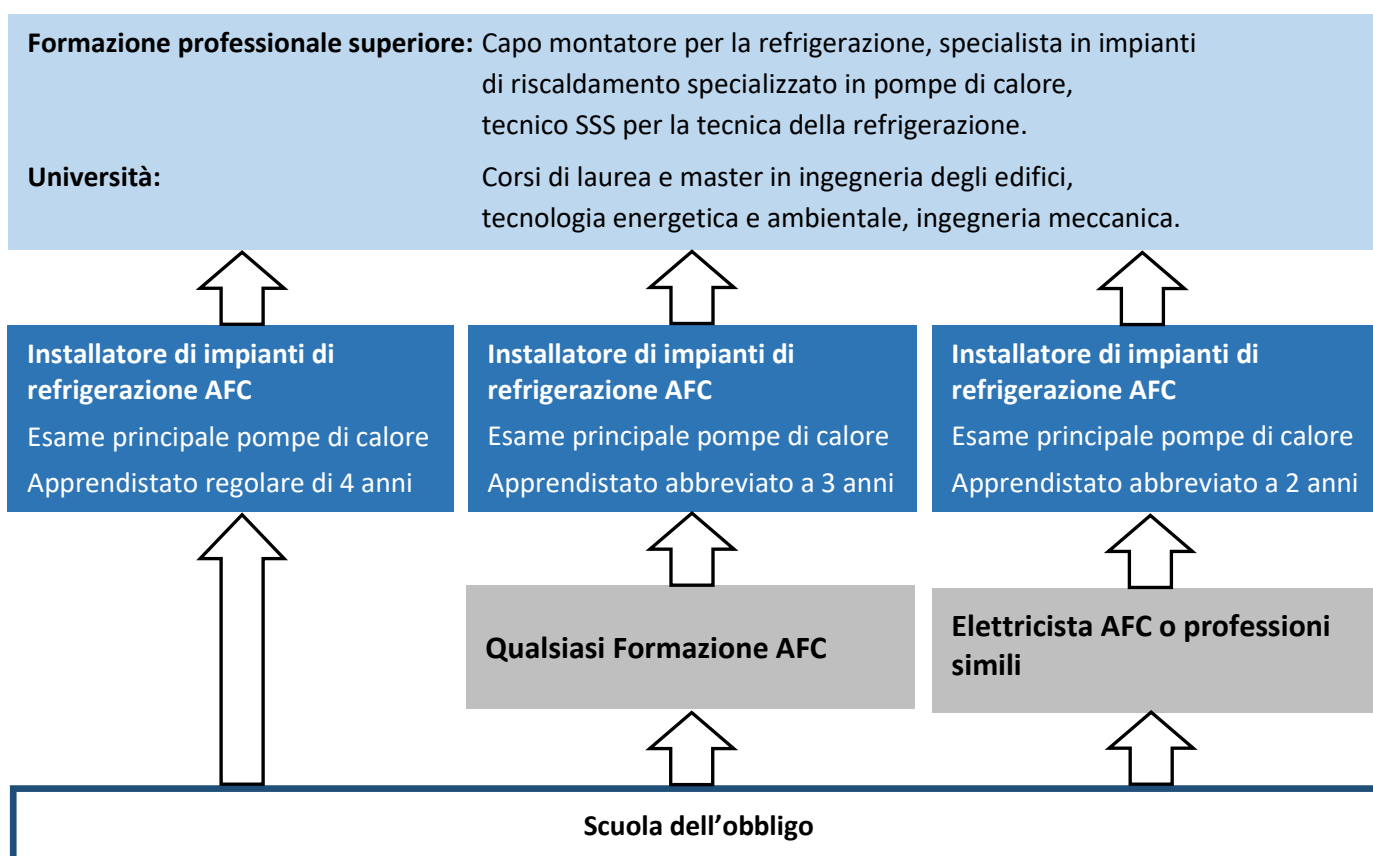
**Formazione professionale superiore:** Capo montatore per la refrigerazione, specialista in impianti di riscaldamento specializzato in pompe di calore, tecnico SSS per la tecnica della refrigerazione.

**Università:** Corsi di laurea e master in ingegneria degli edifici, tecnologia energetica e ambientale, ingegneria meccanica.

**Installatore di impianti di refrigerazione AFC**
Esame principale pompe di calore
Apprendistato regolare di 4 anni

**Installatore di impianti di refrigerazione AFC**
Esame principale pompe di calore
Apprendistato abbreviato a 3 anni

**Installatore di impianti di refrigerazione AFC**
Esame principale pompe di calore
Apprendistato abbreviato a 2 anni

**Qualsiasi Formazione AFC**

**Elettricista AFC o professioni simili**

**Scuola dell'obbligo**